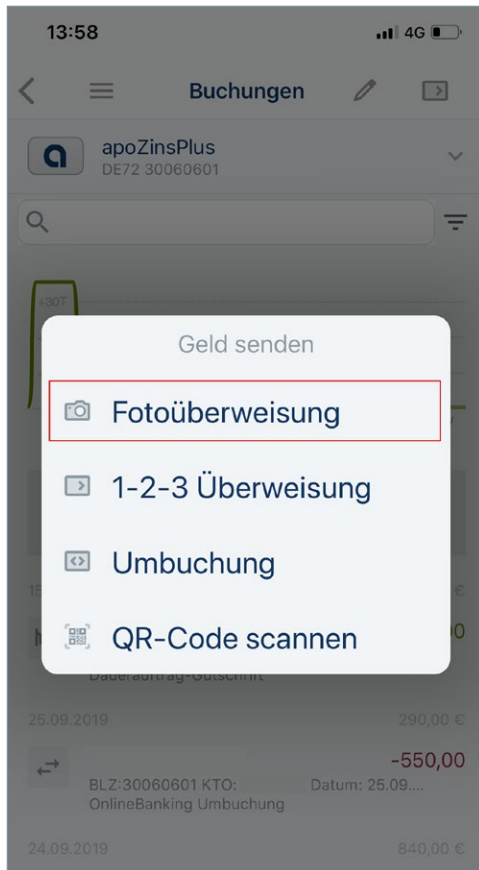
13:58
4G

Buchungen

apoZinsPlus
DE72 30060601

+30T

Geld senden

Fotoüberweisung

1-2-3 Überweisung

Umbuchung

QR-Code scannen

Dauerauftrag-Gutschrift

25.09.2019 290,00 €

-550,00
BLZ:30060601 KTO: Datum: 25.09....
OnlineBanking Umbuchung

24.09.2019 840,00 €